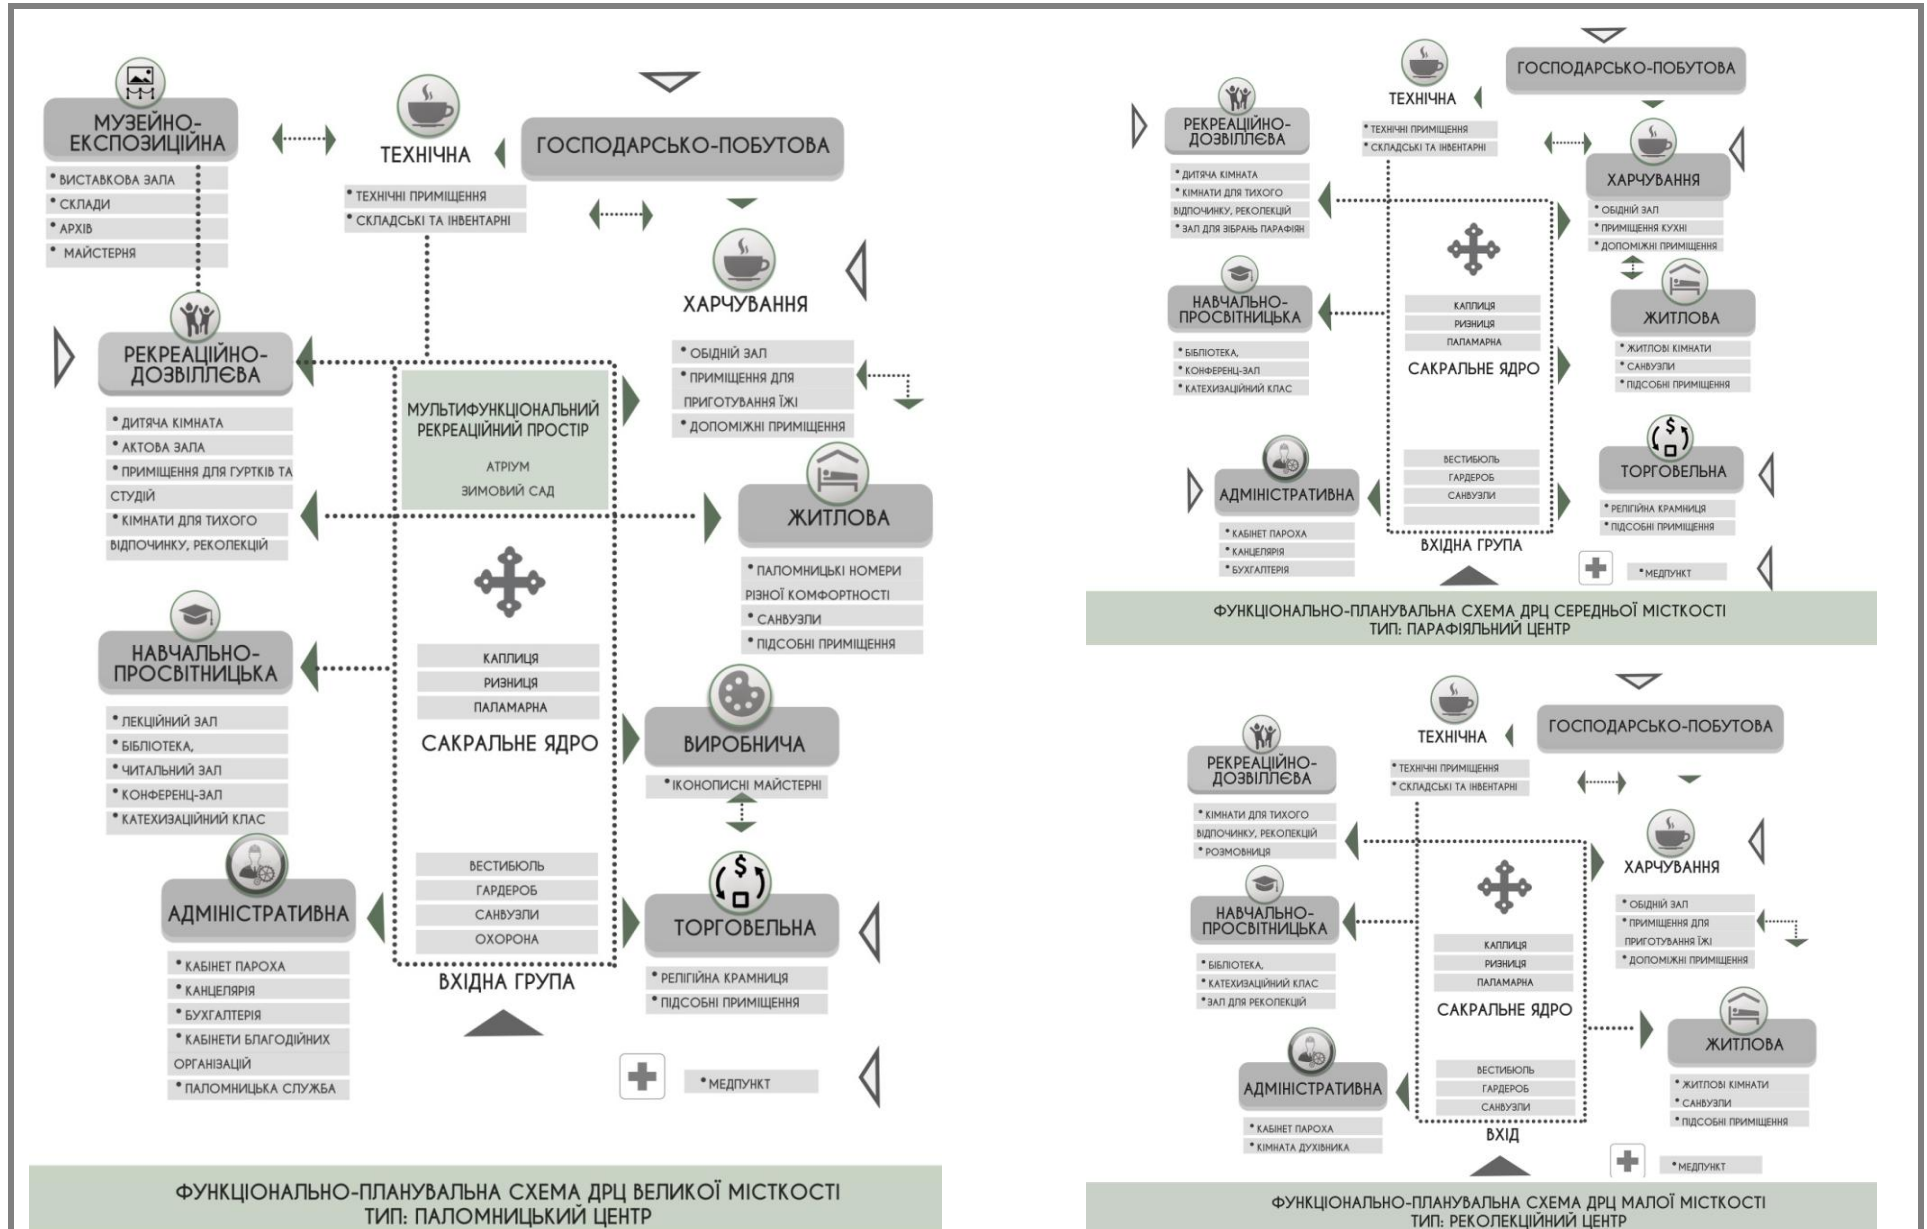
МУЗЕЙНО-ЕКСПОЗИЦІЙНА
• ВИСТАВКОВА ЗАЛА
• СКЛАДИ
• АРХІВ
• МАЙСТЕРНЯ

ТЕХНІЧНА
• ТЕХНІЧНІ ПРИМІЩЕННЯ
• СКЛАДСЬКІ ТА ІНВЕНТАРНІ

ГОСПОДАРСЬКО-ПОБУТОВА

ХАРЧУВАННЯ
• ОБІДНІЙ ЗАЛ
• ПРИМІЩЕННЯ ДЛЯ ПРИГОТУВАННЯ ЇЖІ
• ДОПОМІЖНІ ПРИМІЩЕННЯ

РЕКРЕАЦІЙНО-ДОЗВІЛЛЄВА
• ДИТЯЧА КІМНАТА
• АКТОВА ЗАЛА
• ПРИМІЩЕННЯ ДЛЯ ГУРТКІВ ТА СТУДІЙ
• КІМНАТИ ДЛЯ ТИХОГО ВІДПОЧИНКУ, РЕКОЛЕКЦІЙ

МУЛЬТИФУНКЦІОНАЛЬНИЙ РЕКРЕАЦІЙНИЙ ПРОСТІР
АТРІУМ
ЗИМОВИЙ САД

ЖИТЛОВА
• ПАЛОМНИЦЬКІ НОМЕРИ РІЗНОЇ КОМФОРТНОСТІ
• САНВУЗЛИ
• ПІДСОБНІ ПРИМІЩЕННЯ

НАВЧАЛЬНО-ПРОСВІТНИЦЬКА
• ЛЕКЦІЙНИЙ ЗАЛ
• БІБЛІОТЕКА,
• ЧИТАЛЬНИЙ ЗАЛ
• КОНФЕРЕНЦ-ЗАЛ
• КАТЕХИЗАЦІЙНИЙ КЛАС

КАПЛИЦЯ
РИЗНИЦЯ
ПАЛАМАРНЯ
САКРАЛЬНЕ ЯДРО

ВИРОБНИЧА
• ІКОНОПИСНІ МАЙСТЕРНІ

АДМІНІСТРАТИВНА
• КАБІНЕТ ПАРОХА
• КАНЦЕЛЯРІЯ
• БУХГАЛТЕРІЯ
• КАБІНЕТИ БЛАГОДІЙНИХ ОРГАНІЗАЦІЙ
• ПАЛОМНИЦЬКА СЛУЖБА

ВЕСТИБЮЛЬ
ГАРДЕРОБ
САНВУЗЛИ
ОХОРОНА
ВХІДНА ГРУПА

ТОРГОВЕЛЬНА
• РЕЛІГІЙНА КРАМНИЦЯ
• ПІДСОБНІ ПРИМІЩЕННЯ

• МЕДПУНКТ

ФУНКЦІОНАЛЬНО-ПЛАНУВАЛЬНА СХЕМА ДРЦ ВЕЛИКОЇ МІСТКОСТІ
ТИП: ПАЛОМНИЦЬКИЙ ЦЕНТР

ТЕХНІЧНА
• ТЕХНІЧНІ ПРИМІЩЕННЯ
• СКЛАДСЬКІ ТА ІНВЕНТАРНІ

ГОСПОДАРСЬКО-ПОБУТОВА

РЕКРЕАЦІЙНО-ДОЗВІЛЛЄВА
• ДИТЯЧА КІМНАТА
• КІМНАТИ ДЛЯ ТИХОГО ВІДПОЧИНКУ, РЕКОЛЕКЦІЙ
• ЗАЛ ДЛЯ ЗІБРАНЬ ПАРАФІЯН

ХАРЧУВАННЯ
• ОБІДНІЙ ЗАЛ
• ПРИМІЩЕННЯ КУХНІ
• ДОПОМІЖНІ ПРИМІЩЕННЯ

НАВЧАЛЬНО-ПРОСВІТНИЦЬКА
• БІБЛІОТЕКА,
• КОНФЕРЕНЦ-ЗАЛ
• КАТЕХИЗАЦІЙНИЙ КЛАС

КАПЛИЦЯ
РИЗНИЦЯ
ПАЛАМАРНЯ
САКРАЛЬНЕ ЯДРО

ЖИТЛОВА
• ЖИТЛОВІ КІМНАТИ
• САНВУЗЛИ
• ПІДСОБНІ ПРИМІЩЕННЯ

АДМІНІСТРАТИВНА
• КАБІНЕТ ПАРОХА
• КАНЦЕЛЯРІЯ
• БУХГАЛТЕРІЯ

ВЕСТИБЮЛЬ
ГАРДЕРОБ
САНВУЗЛИ
ВХІДНА ГРУПА

ТОРГОВЕЛЬНА
• РЕЛІГІЙНА КРАМНИЦЯ
• ПІДСОБНІ ПРИМІЩЕННЯ

• МЕДПУНКТ

ФУНКЦІОНАЛЬНО-ПЛАНУВАЛЬНА СХЕМА ДРЦ СЕРЕДНЬОЇ МІСТКОСТІ
ТИП: ПАРАФІЯЛЬНИЙ ЦЕНТР

ТЕХНІЧНА
• ТЕХНІЧНІ ПРИМІЩЕННЯ
• СКЛАДСЬКІ ТА ІНВЕНТАРНІ

ГОСПОДАРСЬКО-ПОБУТОВА

РЕКРЕАЦІЙНО-ДОЗВІЛЛЄВА
• КІМНАТИ ДЛЯ ТИХОГО ВІДПОЧИНКУ, РЕКОЛЕКЦІЙ
• РОЗМОВНИЦЯ

ХАРЧУВАННЯ
• ОБІДНІЙ ЗАЛ
• ПРИМІЩЕННЯ ДЛЯ ПРИГОТУВАННЯ ЇЖІ
• ДОПОМІЖНІ ПРИМІЩЕННЯ

НАВЧАЛЬНО-ПРОСВІТНИЦЬКА
• БІБЛІОТЕКА,
• КАТЕХИЗАЦІЙНИЙ КЛАС
• ЗАЛ ДЛЯ РЕКОЛЕКЦІЙ

КАПЛИЦЯ
РИЗНИЦЯ
ПАЛАМАРНЯ
САКРАЛЬНЕ ЯДРО

ЖИТЛОВА
• ЖИТЛОВІ КІМНАТИ
• САНВУЗЛИ
• ПІДСОБНІ ПРИМІЩЕННЯ

АДМІНІСТРАТИВНА
• КАБІНЕТ ПАРОХА
• КІМНАТА ДУХІВНИКА

ВЕСТИБЮЛЬ
ГАРДЕРОБ
САНВУЗЛИ
ВХІД

• МЕДПУНКТ

ФУНКЦІОНАЛЬНО-ПЛАНУВАЛЬНА СХЕМА ДРЦ МАЛОЇ МІСТКОСТІ
ТИП: РЕКОЛЕКЦІЙНИЙ ЦЕНТР